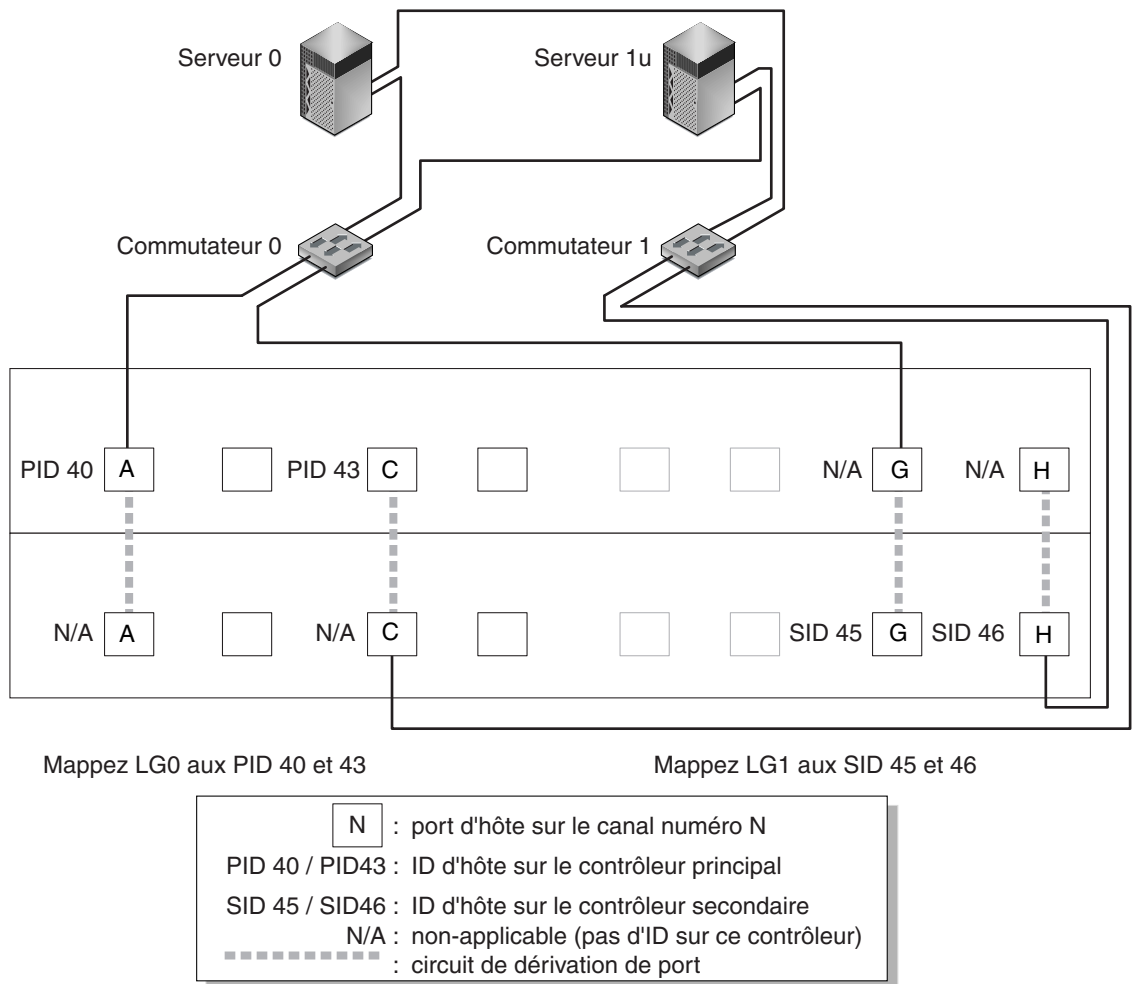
Serveur 0

Serveur 1u

Commutateur 0

Commutateur 1

PID 40 A

PID 43 C

N/A G

N/A H

N/A A

N/A C

SID 45 G

SID 46 H

Mappez LG0 aux PID 40 et 43

Mappez LG1 aux SID 45 et 46

N : port d'hôte sur le canal numéro N
PID 40 / PID43 : ID d'hôte sur le contrôleur principal
SID 45 / SID46 : ID d'hôte sur le contrôleur secondaire
N/A : non-applicable (pas d'ID sur ce contrôleur)
: circuit de dérivation de port